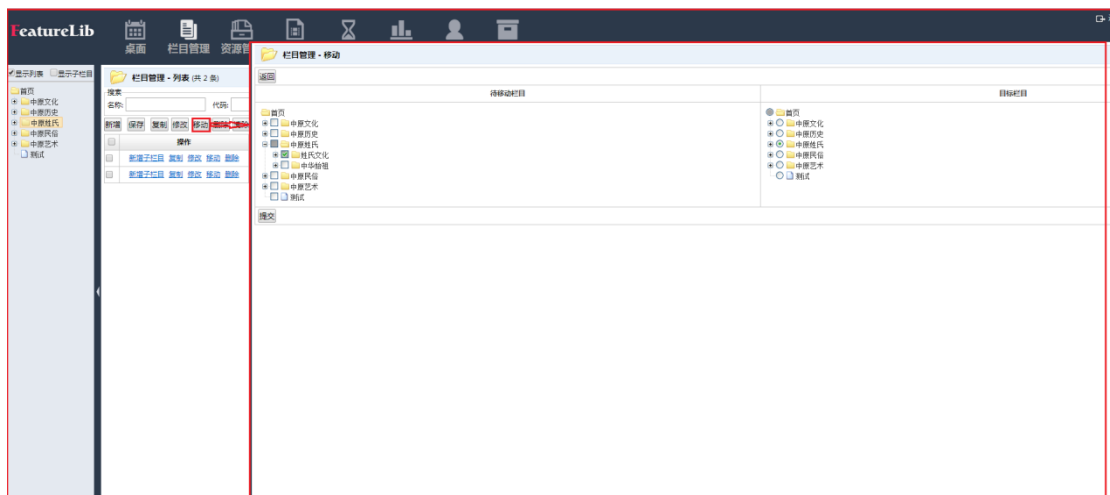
FeatureLib

桌面 栏目管理 资源管

显示列表 显示子栏目

首页
中原文化
中原历史
中原姓氏
中原民俗
中原艺术
测试

栏目管理 - 列表 (共 2 条)

搜索
名称: 代码:

新增 保存 复制 修改 移动 删除

| | 操作 |
|---|---|
| | 新增子栏目 复制 修改 移动 删除 |
| | 新增子栏目 复制 修改 移动 删除 |

栏目管理 - 移动

返回

待移动栏目

首页
中原文化
中原历史
中原姓氏
姓氏文化
中华始祖
中原民俗
中原艺术
测试

目标栏目

首页
中原文化
中原历史
中原姓氏
中原民俗
中原艺术
测试

提交